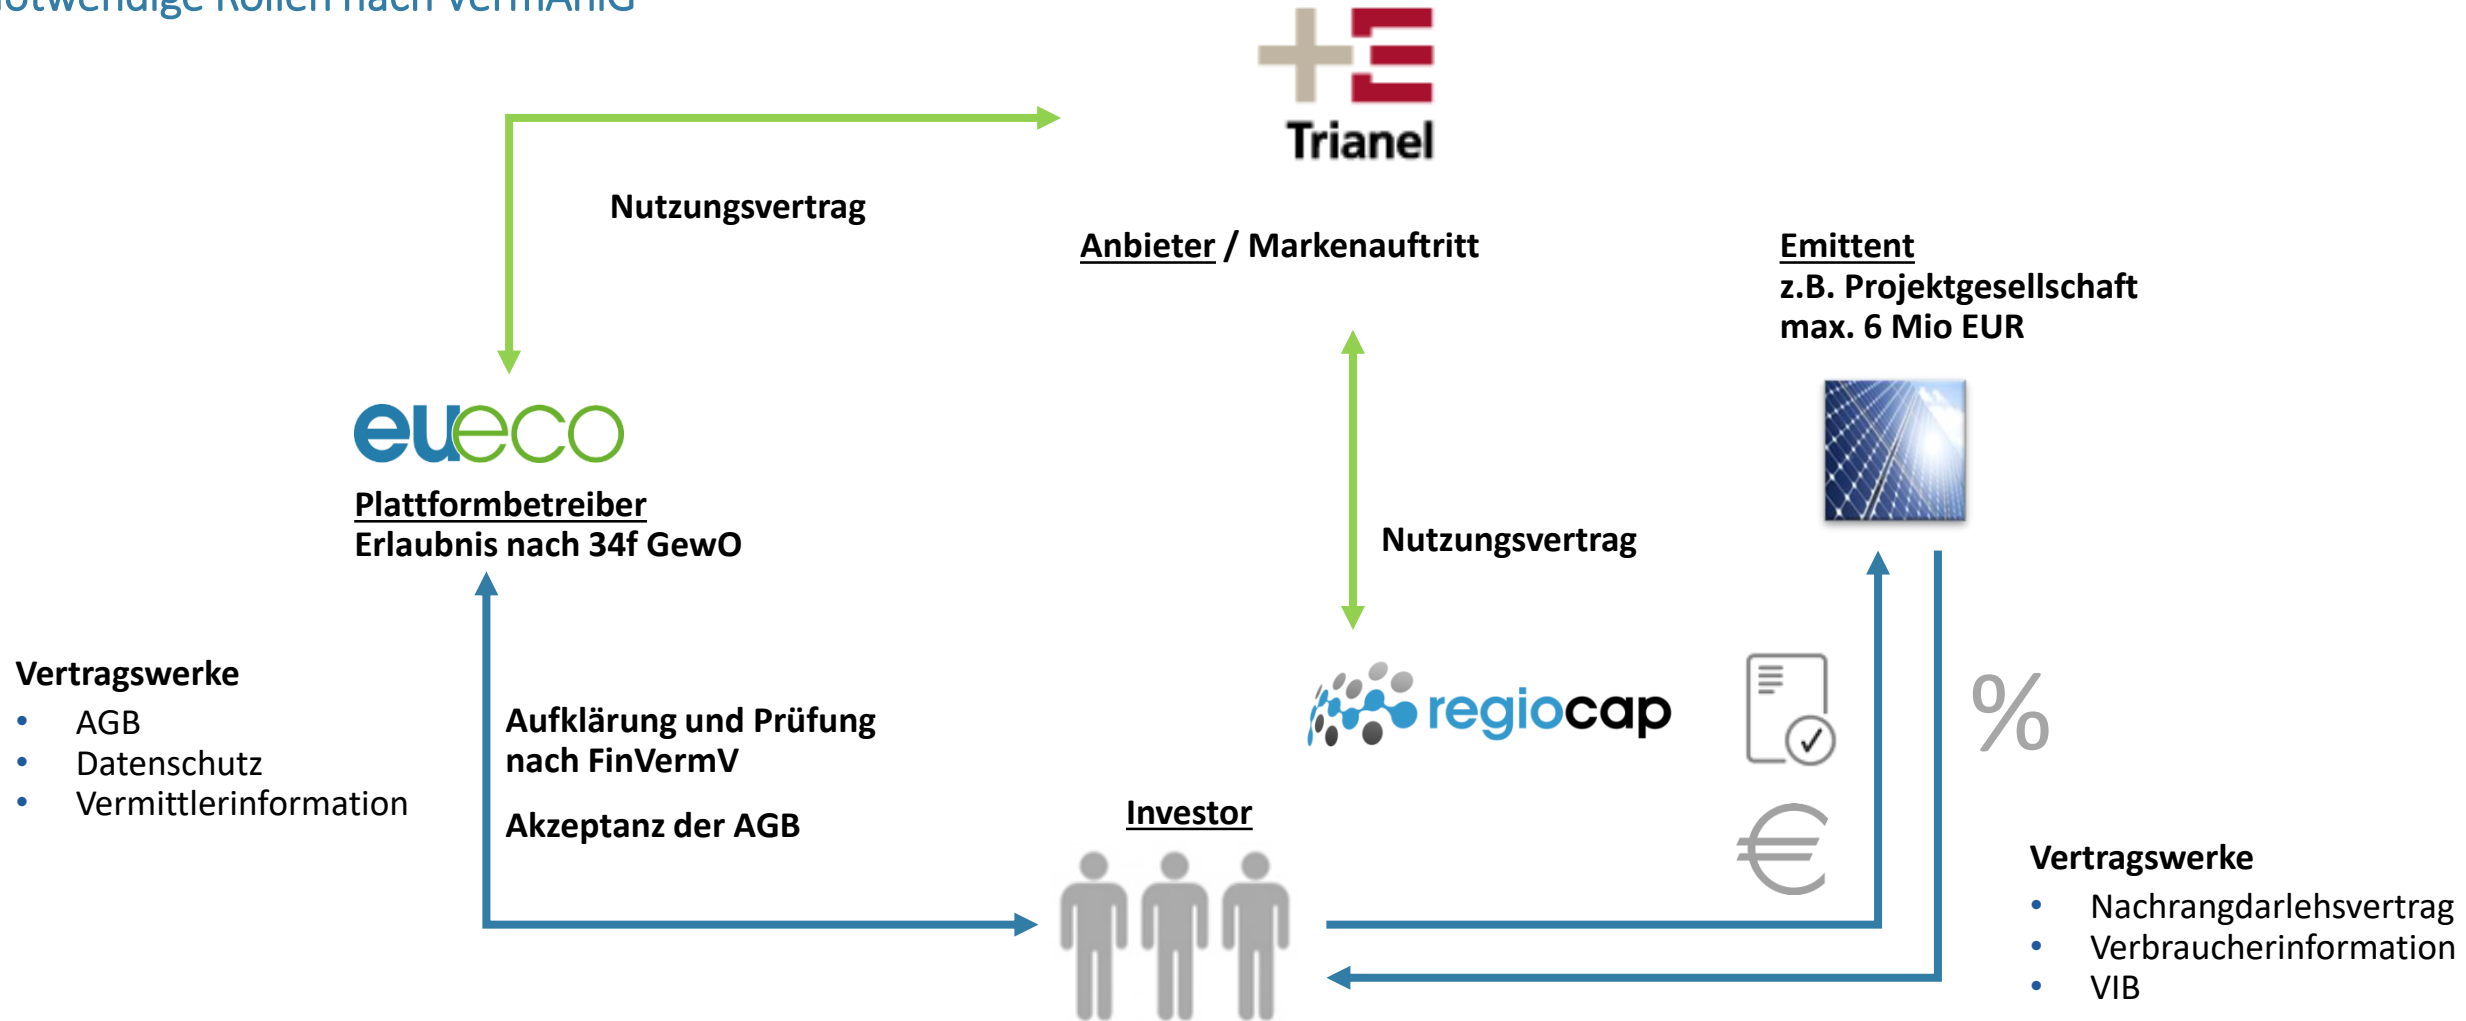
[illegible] Rollen nach VermAnlG

Trianel

Nutzungsvertrag

Anbieter / Markenauftritt

Emittent
z.B. Projektgesellschaft
max. 6 Mio EUR

eueco

Plattformbetreiber
Erlaubnis nach 34f GewO

Nutzungsvertrag

Vertragswerke
- AGB
- Datenschutz
- Vermittlerinformation

Aufklärung und Prüfung nach FinVermV

Akzeptanz der AGB

regiocap

%

€

Investor

Vertragswerke
- Nachrangdarlehsvertrag
- Verbraucherinformation
- VIB